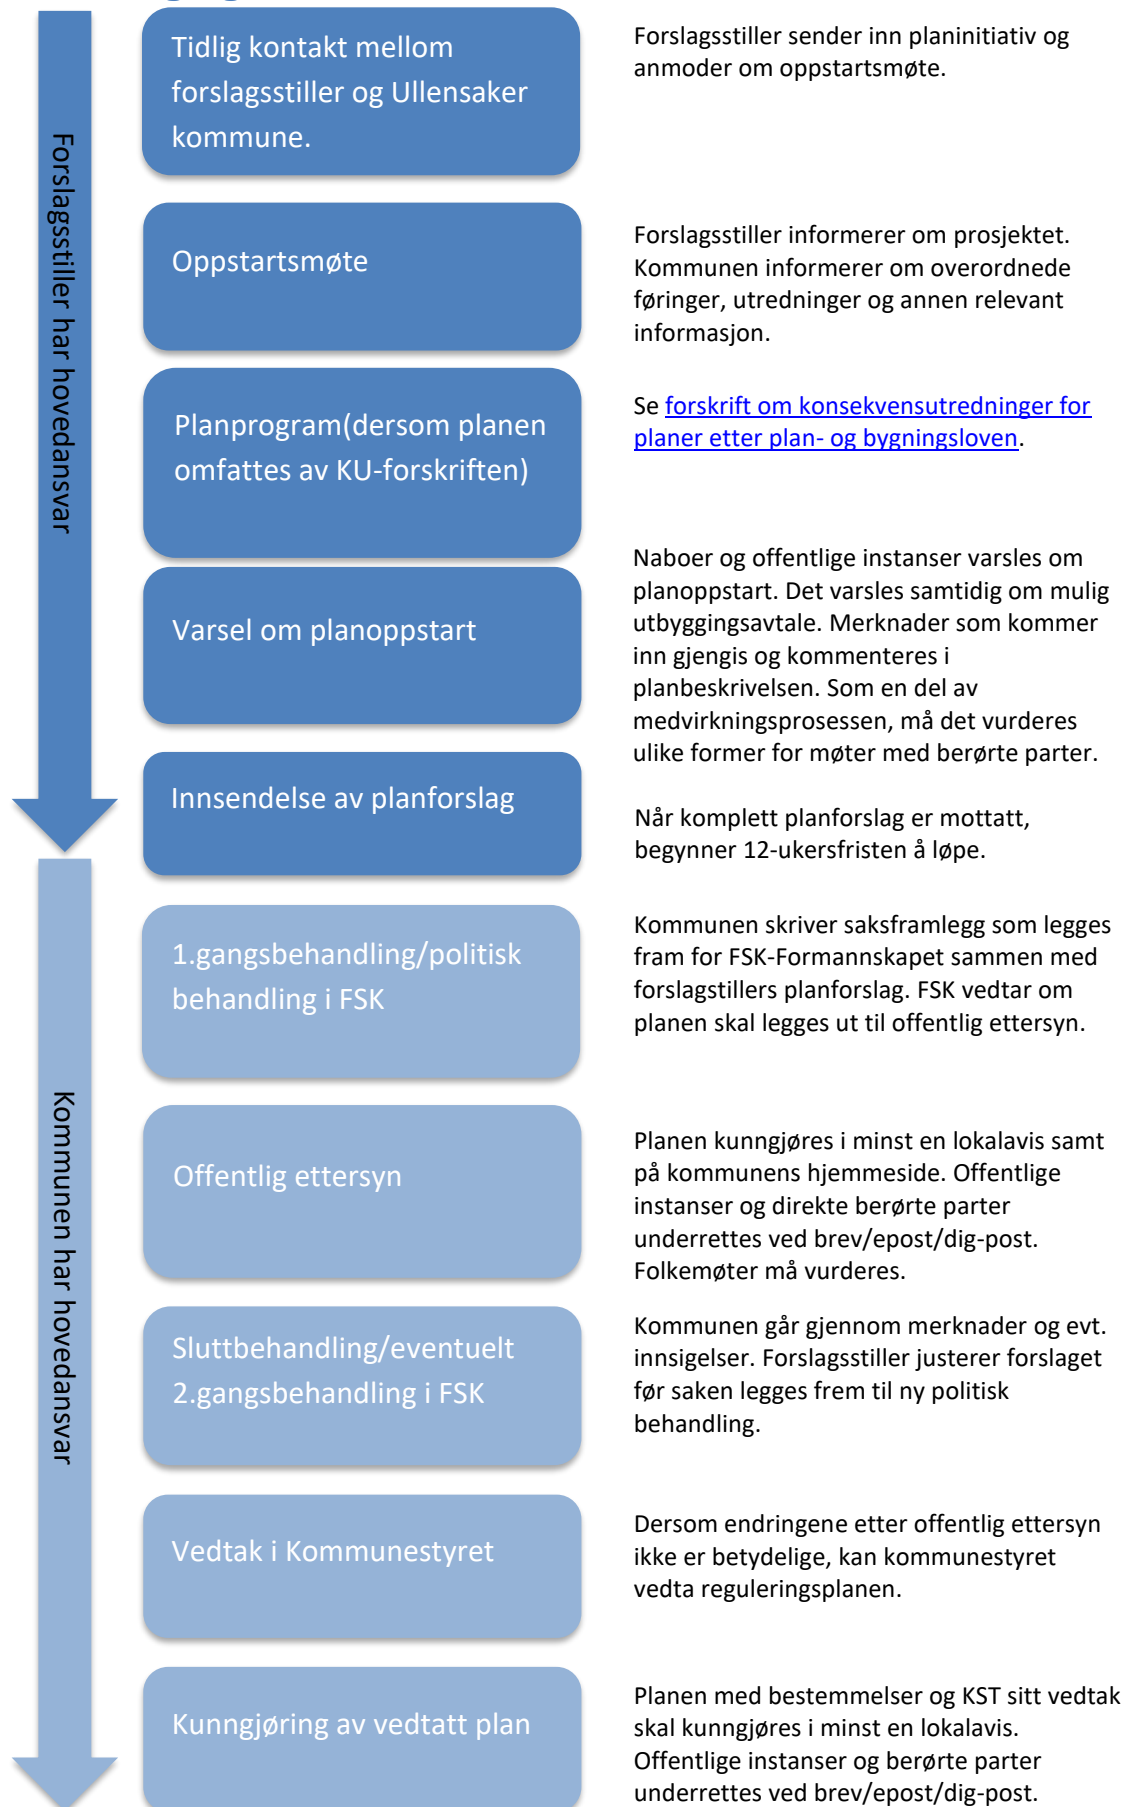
Forslagsstiller har hovedansvar

Tidlig kontakt mellom forslagsstiller og Ullensaker kommune.

Forslagsstiller sender inn planinitiativ og anmoder om oppstartsmøte.

Oppstartsmøte

Forslagsstiller informerer om prosjektet. Kommunen informerer om overordnede føringer, utredninger og annen relevant informasjon.

Planprogram(dersom planen omfattes av KU-forskriften)

Se forskrift om konsekvensutredninger for planer etter plan- og bygningsloven.

Varsel om planoppstart

Naboer og offentlige instanser varsles om planoppstart. Det varsles samtidig om mulig utbyggingsavtale. Merknader som kommer inn gjengis og kommenteres i planbeskrivelsen. Som en del av medvirkningsprosessen, må det vurderes ulike former for møter med berørte parter.

Innsendelse av planforslag

Når komplett planforslag er mottatt, begynner 12-ukersfristen å løpe.

Kommunen har hovedansvar

1.gangsbehandling/politisk behandling i FSK

Kommunen skriver saksframlegg som legges fram for FSK-Formannskapet sammen med forslagstillers planforslag. FSK vedtar om planen skal legges ut til offentlig ettersyn.

Offentlig ettersyn

Planen kunngjøres i minst en lokalavis samt på kommunens hjemmeside. Offentlige instanser og direkte berørte parter underrettes ved brev/epost/dig-post. Folkemøter må vurderes.

Sluttbehandling/eventuelt 2.gangsbehandling i FSK

Kommunen går gjennom merknader og evt. innsigelser. Forslagsstiller justerer forslaget før saken legges frem til ny politisk behandling.

Vedtak i Kommunestyret

Dersom endringene etter offentlig ettersyn ikke er betydelige, kan kommunestyret vedta reguleringsplanen.

Kunngjøring av vedtatt plan

Planen med bestemmelser og KST sitt vedtak skal kunngjøres i minst en lokalavis. Offentlige instanser og berørte parter underrettes ved brev/epost/dig-post.